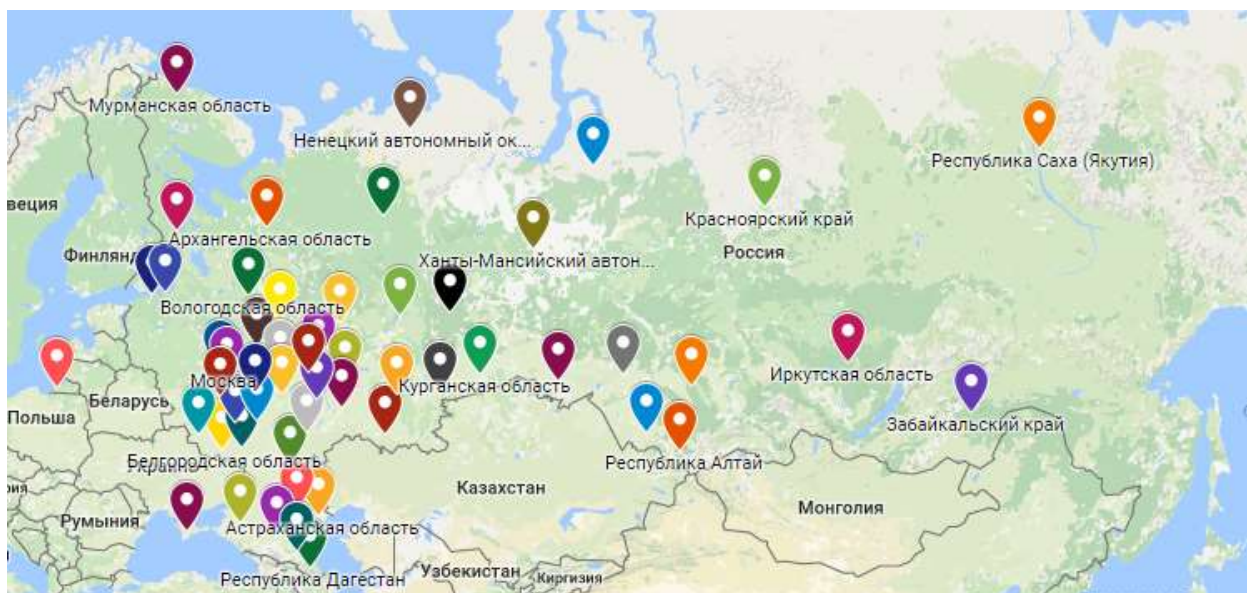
Мурманская область
Ненецкий автономный ок...
Республика Саха (Якутия)
веция
Красноярский край
Архангельская область
Финлянд
Ханты-Мансийский автон...
Россия
Вологодская область
Москва
Курганская область
Иркутская область
Польша
Belarus
Забайкальский край
Белгородская область
Республика Алтай
Казахстан
Румыния
Астраханская область
Монголия
Республика Дагестан
Узбекистан
Киргизия